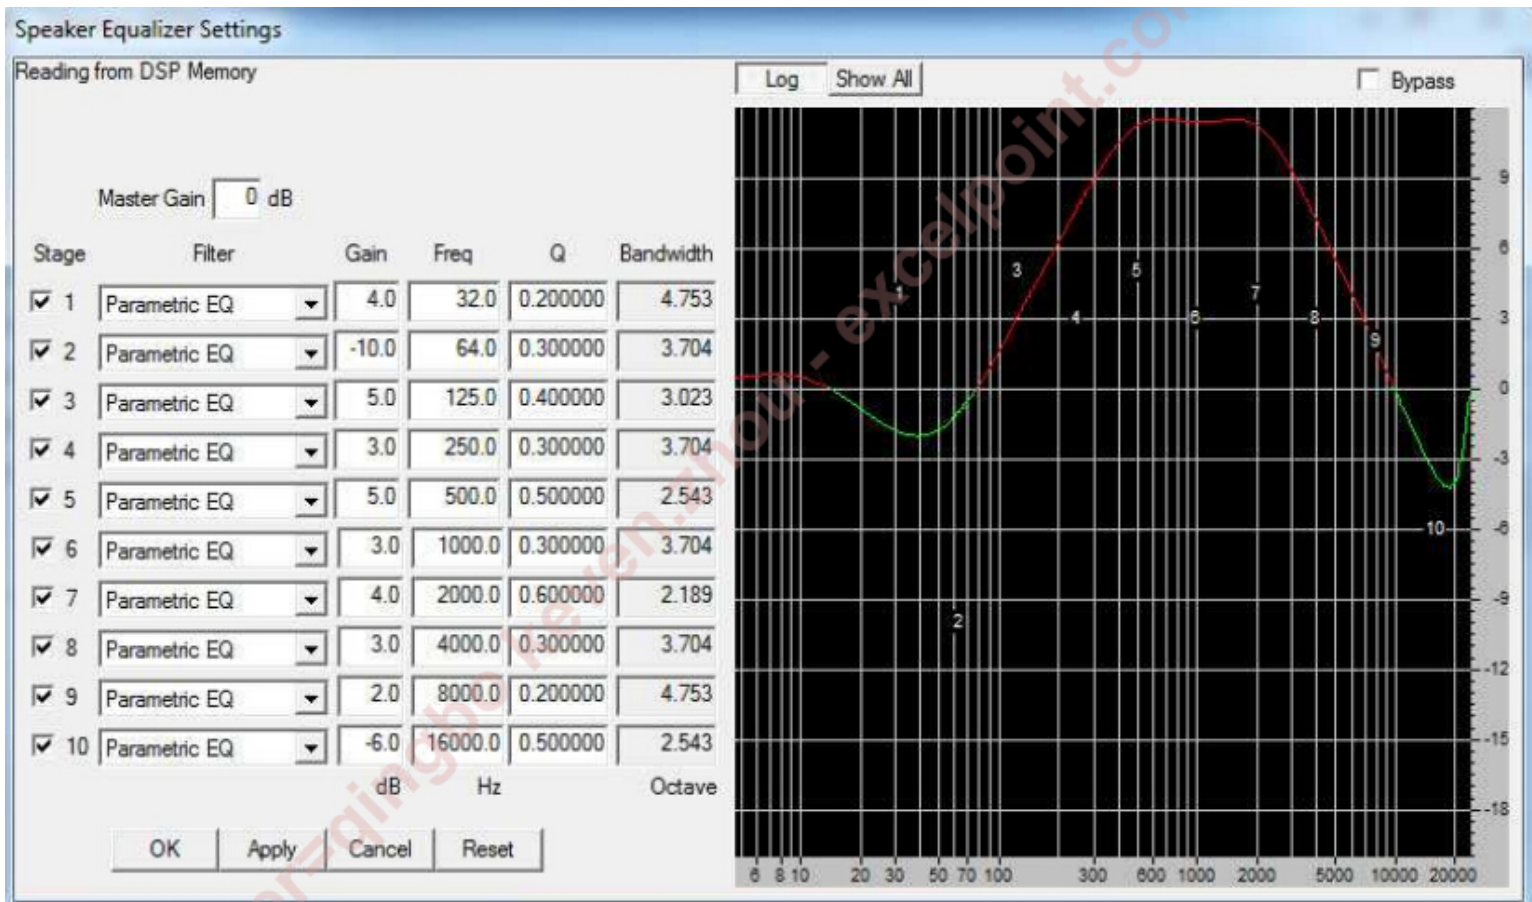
Speaker Equalizer Settings

Reading from DSP Memory

Master Gain 0 dB

| Stage | Filter | Gain | Freq | Q | Bandwidth |
|---|---|---|---|---|---|
| 1 | Parametric EQ | 4.0 | 32.0 | 0.200000 | 4.753 |
| 2 | Parametric EQ | -10.0 | 64.0 | 0.300000 | 3.704 |
| 3 | Parametric EQ | 5.0 | 125.0 | 0.400000 | 3.023 |
| 4 | Parametric EQ | 3.0 | 250.0 | 0.300000 | 3.704 |
| 5 | Parametric EQ | 5.0 | 500.0 | 0.500000 | 2.543 |
| 6 | Parametric EQ | 3.0 | 1000.0 | 0.300000 | 3.704 |
| 7 | Parametric EQ | 4.0 | 2000.0 | 0.600000 | 2.189 |
| 8 | Parametric EQ | 3.0 | 4000.0 | 0.300000 | 3.704 |
| 9 | Parametric EQ | 2.0 | 8000.0 | 0.200000 | 4.753 |
| 10 | Parametric EQ | -6.0 | 16000.0 | 0.500000 | 2.543 |
| | | dB | Hz | | Octave |

OK Apply Cancel Reset

Log Show All Bypass

1 2 3 4 5 6 7 8 9 10

9 6 3 0 -3 -6 -9 -12 -15 -18

6 8 10 20 30 50 70 100 300 600 1000 2000 5000 10000 20000

qinghe reven.zhou - excelpoint.co